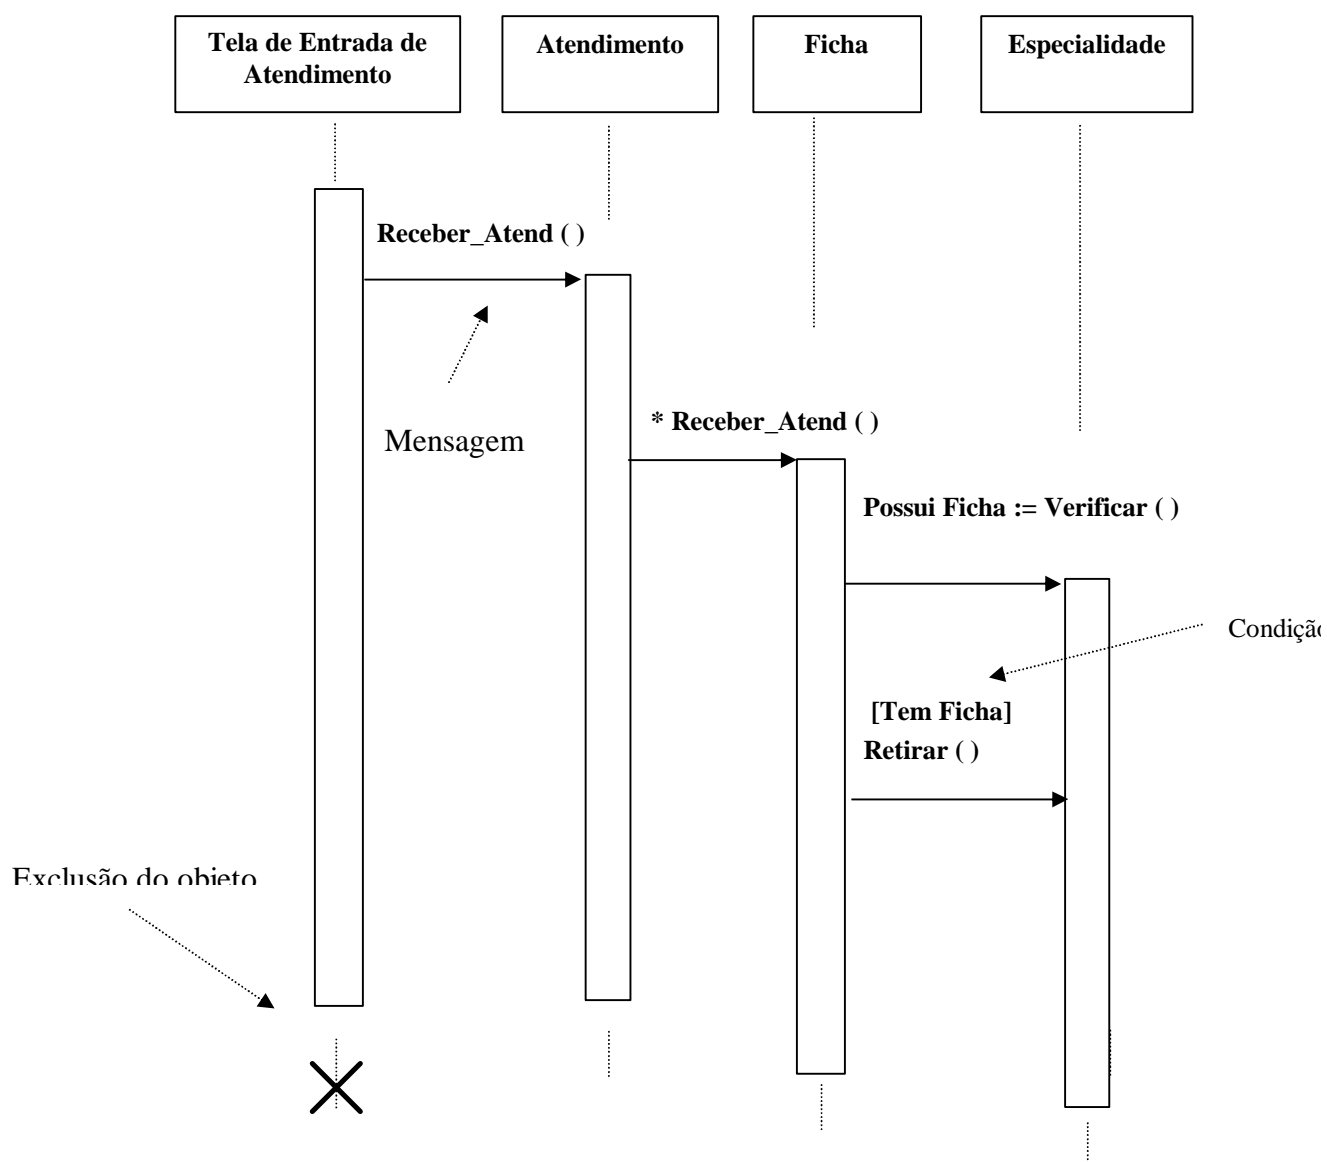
Tela de Entrada de Atendimento

Atendimento

Ficha

Especialidade

Receber_Atend ( )

Mensagem

* Receber_Atend ( )

Possui Ficha := Verificar ( )

Condiçã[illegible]

[Tem Ficha]
Retirar ( )

Exclusão do objeto